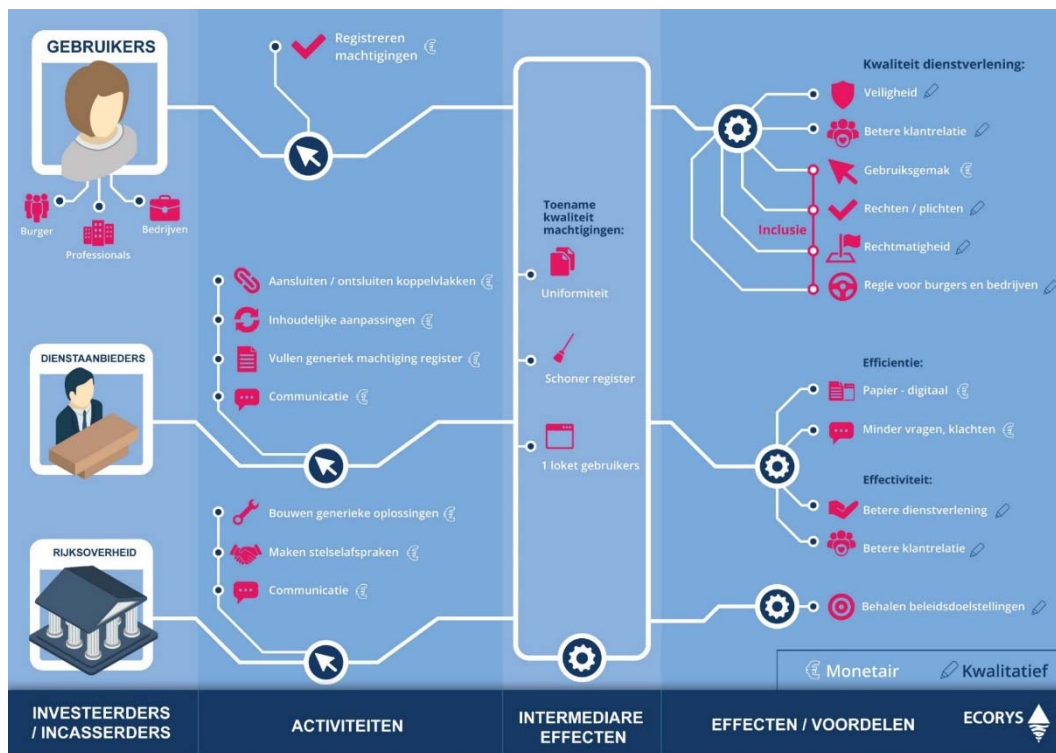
GEBRUIKERS

Burger

Professionals

Bedrijven

Registreren machtigingen €

DIENSTAANBIEDERS

Aansluiten / ontsluiten koppelvlakken €

Inhoudelijke aanpassingen €

Vullen generiek machtiging register €

Communicatie €

RIJKSOVERHEID

Bouwen generieke oplossingen €

Maken stelselafspraken €

Communicatie €

Toename kwaliteit machtigingen:

Uniformiteit

Schoner register

1 loket gebruikers

Kwaliteit dienstverlening:

Veiligheid

Betere klantrelatie

Gebruiksgemak €

Rechten / plichten

Rechtmatigheid

Regie voor burgers en bedrijven

Inclusie

Efficientie:

Papier - digitaal €

Minder vragen, klachten €

Effectiviteit:

Betere dienstverlening

Betere klantrelatie

Behalen beleidsdoelstellingen

€ Monetair

Kwalitatief

INVESTEERDERS / INCASSERDERS

ACTIVITEITEN

INTERMEDIARE EFFECTEN

EFFECTEN / VOORDELEN

ECORYS